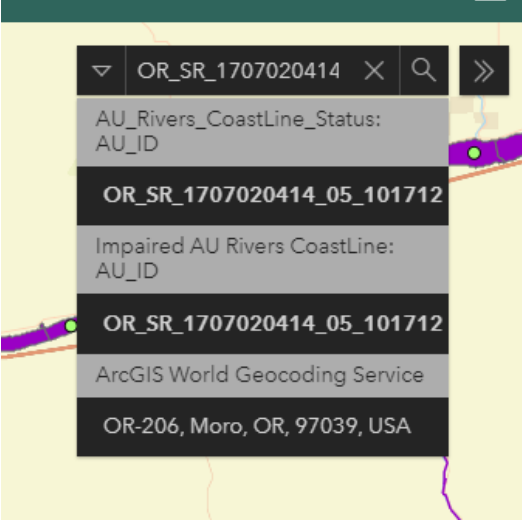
OR_SR_1707020414

AU_Rivers_CoastLine_Status: AU_ID

OR_SR_1707020414_05_101712

Impaired AU Rivers CoastLine: AU_ID

OR_SR_1707020414_05_101712

ArcGIS World Geocoding Service

OR-206, Moro, OR, 97039, USA